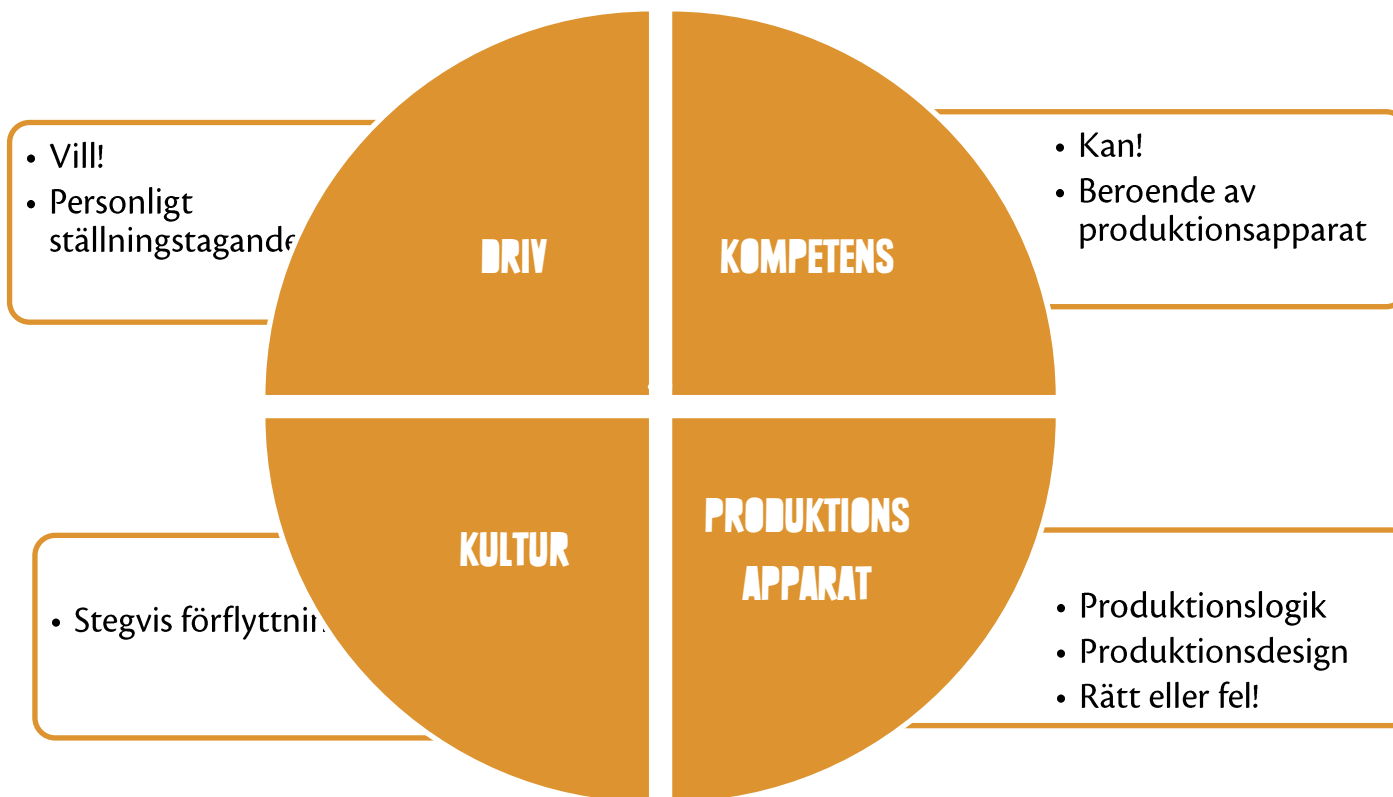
- Vill!
- Personligt ställningstagande

DRIV

KOMPETENS

- Kan!
- Beroende av produktionsapparat

KULTUR

PRODUKTIONS APPARAT

- Stegvis förflyttnin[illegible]

- Produktionslogik
- Produktionsdesign
- Rätt eller fel!